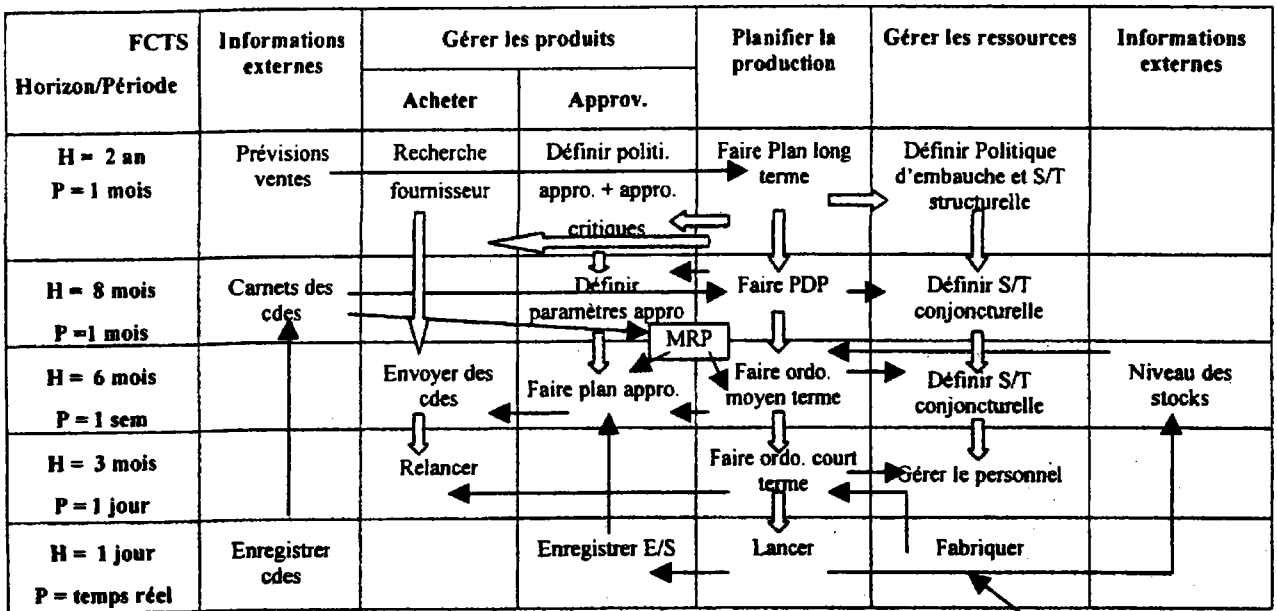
| FCTS Horizon/Période | Informations externes | Gérer les produits: Acheter | Gérer les produits: Approv. | Planifier la production | Gérer les ressources | Informations externes |
|---|---|---|---|---|---|---|
| H = 2 an P = 1 mois | Prévisions ventes | Recherche fournisseur | Définir politi. appro. + appro. critiques | Faire Plan long terme | Définir Politique d'embauche et S/T structurelle | |
| H = 8 mois P =1 mois | Carnets des cdes | | Définir paramètres appro | Faire PDP | Définir S/T conjoncturelle | |
| H = 6 mois P = 1 sem | | Envoyer des cdes | MRP Faire plan appro. | Faire ordo. moyen terme | Définir S/T conjoncturelle | Niveau des stocks |
| H = 3 mois P = 1 jour | | Relancer | | Faire ordo. court terme | Gérer le personnel | |
| H = 1 jour P = temps réel | Enregistrer cdes | | Enregistrer E/S | Lancer | Fabriquer | |